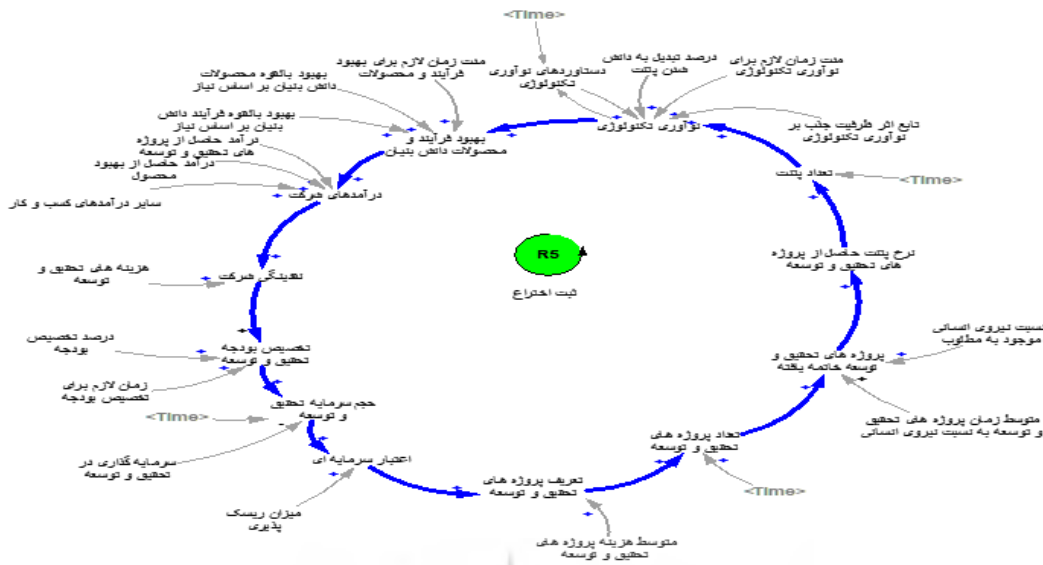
<Time>

مدت زمان لازم برای بهبود فرآیند و محصولات

دستاوردهای نوآوری تکنولوژی

درصد تبدیل به دانش ثبت پتنت

مدت زمان لازم برای نوآوری تکنولوژی

بهبود بالقوه محصولات دانش بنیان بر اساس نیاز

بهبود بالقوه فرآیند دانش بنیان بر اساس نیاز

بهبود فرآیند و محصولات دانش بنیان

نوآوری تکنولوژی

تابع اثر ظرفیت جذب بر نوآوری تکنولوژی

درآمد حاصل از پروژه های تحقیق و توسعه

درآمد حاصل از بهبود محصول

درآمدهای شرکت

سایر درآمدهای کسب و کار

تعداد پتنت

<Time>

R5

ثبت اختراع

نرخ پتنت حاصل از پروژه های تحقیق و توسعه

هزینه های تحقیق و توسعه

نقدینگی شرکت

نسبت نیروی انسانی موجود به مطلوب

درصد تخصیص بودجه

تخصیص بودجه تحقیق و توسعه

پروژه های تحقیق و توسعه خاتمه یافته

زمان لازم برای تخصیص بودجه

<Time>

حجم سرمایه تحقیق و توسعه

متوسط زمان پروژه های تحقیق و توسعه به نسبت نیروی انسانی

تعداد پروژه های تحقیق و توسعه

سرمایه گذاری در تحقیق و توسعه

اعتبار سرمایه ای

تعریف پروژه های تحقیق و توسعه

<Time>

میزان ریسک پذیری

متوسط هزینه پروژه های تحقیق و توسعه